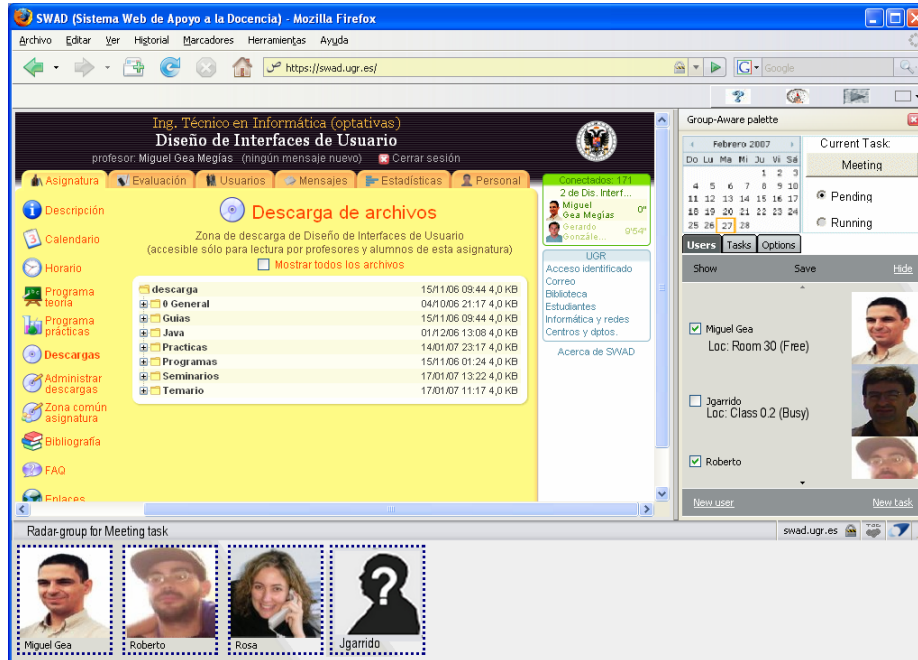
SWAD (Sistema Web de Apoyo a la Docencia) - Mozilla Firefox

Archivo Editar Ver Historial Marcadores Herramientas Ayuda

https://swad.ugr.es/

Google

Ing. Técnico en Informática (optativas)
Diseño de Interfaces de Usuario
profesor: Miguel Gea Megías (ningún mensaje nuevo) Cerrar sesión

Asignatura | Evaluación | Usuarios | Mensajes | Estadísticas | Personal

Descripción
Calendario
Horario
Programa teoría
Programa prácticas
Descargas
Administrar descargas
Zona común asignatura
Bibliografía
FAQ
Enlaces

Descarga de archivos
Zona de descarga de Diseño de Interfaces de Usuario
(accesible sólo para lectura por profesores y alumnos de esta asignatura)
Mostrar todos los archivos

| | | |
|---|---|---|
| descarga | 15/11/06 09:44 | 4,0 KB |
| 0 General | 04/10/06 21:17 | 4,0 KB |
| Guias | 15/11/06 09:44 | 4,0 KB |
| Java | 01/12/06 13:08 | 4,0 KB |
| Practicas | 14/01/07 23:17 | 4,0 KB |
| Programas | 15/11/06 01:24 | 4,0 KB |
| Seminarios | 17/01/07 13:22 | 4,0 KB |
| Temario | 17/01/07 11:17 | 4,0 KB |

Conectados: 171
2 de Dis. Interf...
Miguel Gea Megías 0"
Gerardo Gonzále... 9'54"

UGR
Acceso identificado
Correo
Biblioteca
Estudiantes
Informática y redes
Centros y dptos.
Acerca de SWAD

Group-Aware palette

Febrero 2007
Do Lu Ma Mi Ju Vi Sá
1 2 3
4 5 6 7 8 9 10
11 12 13 14 15 16 17
18 19 20 21 22 23 24
25 26 27 28

Current Task:
Meeting
Pending
Running

Users Tasks Options
Show Save Hide

Miguel Gea
Loc: Room 30 (Free)

Jgarrido
Loc: Class 0.2 (Busy)

Roberto

New user New task

Radar-group for Meeting task
swad.ugr.es

Miguel Gea
Roberto
Rosa
Jgarrido